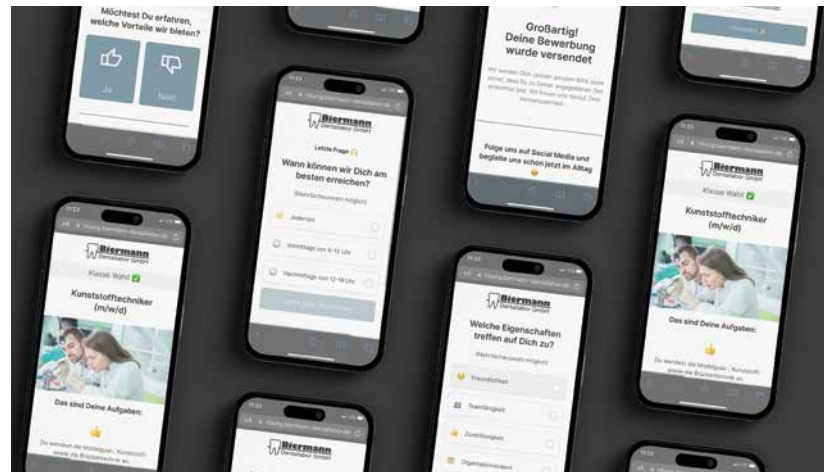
Möchtest Du erfahren, welche Vorteile wir bieten?

Ja

Nein

Großartig! Deine Bewerbung wurde versendet

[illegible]

Folge uns auf Social Media und begleite uns schon jetzt im Alltag

Biermann Dentallabor GmbH

Letzte Frage

Wann können wir Dich am besten erreichen?

(Mehrfachauswahl möglich)

Jederzeit

Vormittags von 8-12 Uhr

Nachmittags von 12-18 Uhr

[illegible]

Biermann Dentallabor GmbH

Klasse Wahl

Kunststofftechniker (m/w/d)

Das sind Deine Aufgaben:

Du wendest die Modellguss-, Kunststoff- sowie die Brückentechnik an

Biermann Dentallabor GmbH

Welche Eigenschaften treffen auf Dich zu?

(Mehrfachauswahl möglich)

Freundlichkeit

Teamfähigkeit

Zuverlässigkeit

Organisationstalent

Biermann Dentallabor GmbH

Klasse Wahl

Kunststofftechniker (m/w/d)

Das sind Deine Aufgaben:

Du wendest die Modellguss-, Kunststoff- sowie die Brückentechnik an

Biermann Dentallabor GmbH